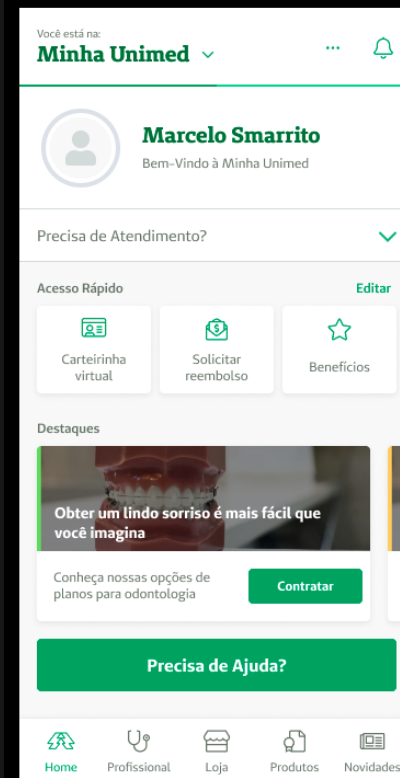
Você está na:
Minha Unimed

Marcelo Smarrito
Bem-Vindo à Minha Unimed

Precisa de Atendimento?

Acesso Rápido
Editar

Carteirinha virtual

Solicitar reembolso

Benefícios

Destaques

Obter um lindo sorriso é mais fácil que você imagina

Conheça nossas opções de planos para odontologia

Contratar

Precisa de Ajuda?

Home
Profissional
Loja
Produtos
Novidades